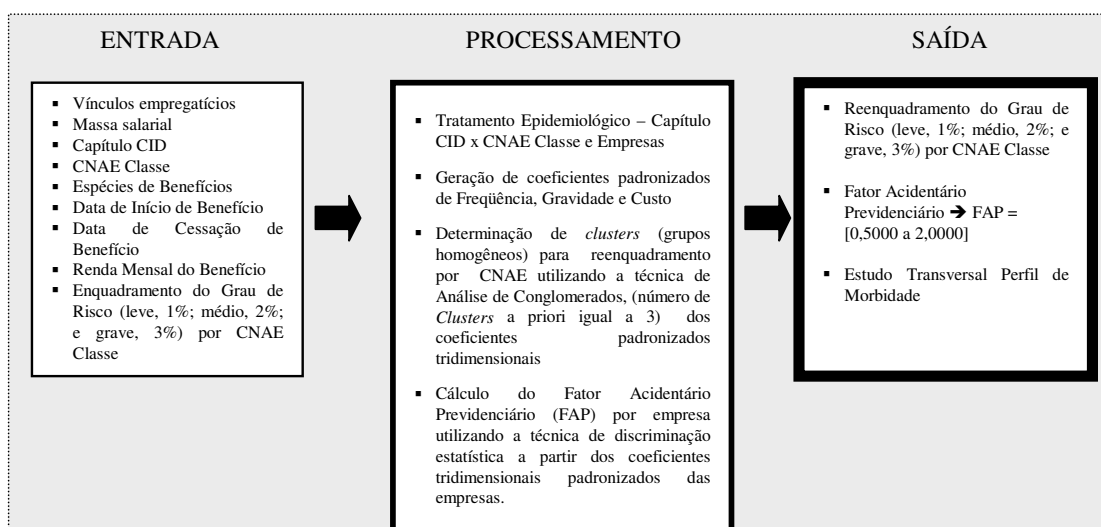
ENTRADA

PROCESSAMENTO

SAÍDA

- Vínculos empregatícios
- Massa salarial
- Capítulo CID
- CNAE Classe
- Espécies de Benefícios
- Data de Início de Benefício
- Data de Cessação de Benefício
- Renda Mensal do Benefício
- Enquadramento do Grau de Risco (leve, 1%; médio, 2%; e grave, 3%) por CNAE Classe

- Tratamento Epidemiológico – Capítulo CID x CNAE Classe e Empresas
- Geração de coeficientes padronizados de Freqüência, Gravidade e Custo
- Determinação de *clusters* (grupos homogêneos) para reenquadramento por CNAE utilizando a técnica de Análise de Conglomerados, (número de *Clusters* a priori igual a 3) dos coeficientes padronizados tridimensionais
- Cálculo do Fator Acidentário Previdenciário (FAP) por empresa utilizando a técnica de discriminação estatística a partir dos coeficientes tridimensionais padronizados das empresas.

- Reenquadramento do Grau de Risco (leve, 1%; médio, 2%; e grave, 3%) por CNAE Classe
- Fator Acidentário Previdenciário → FAP = [0,5000 a 2,0000]
- Estudo Transversal Perfil de Morbidade